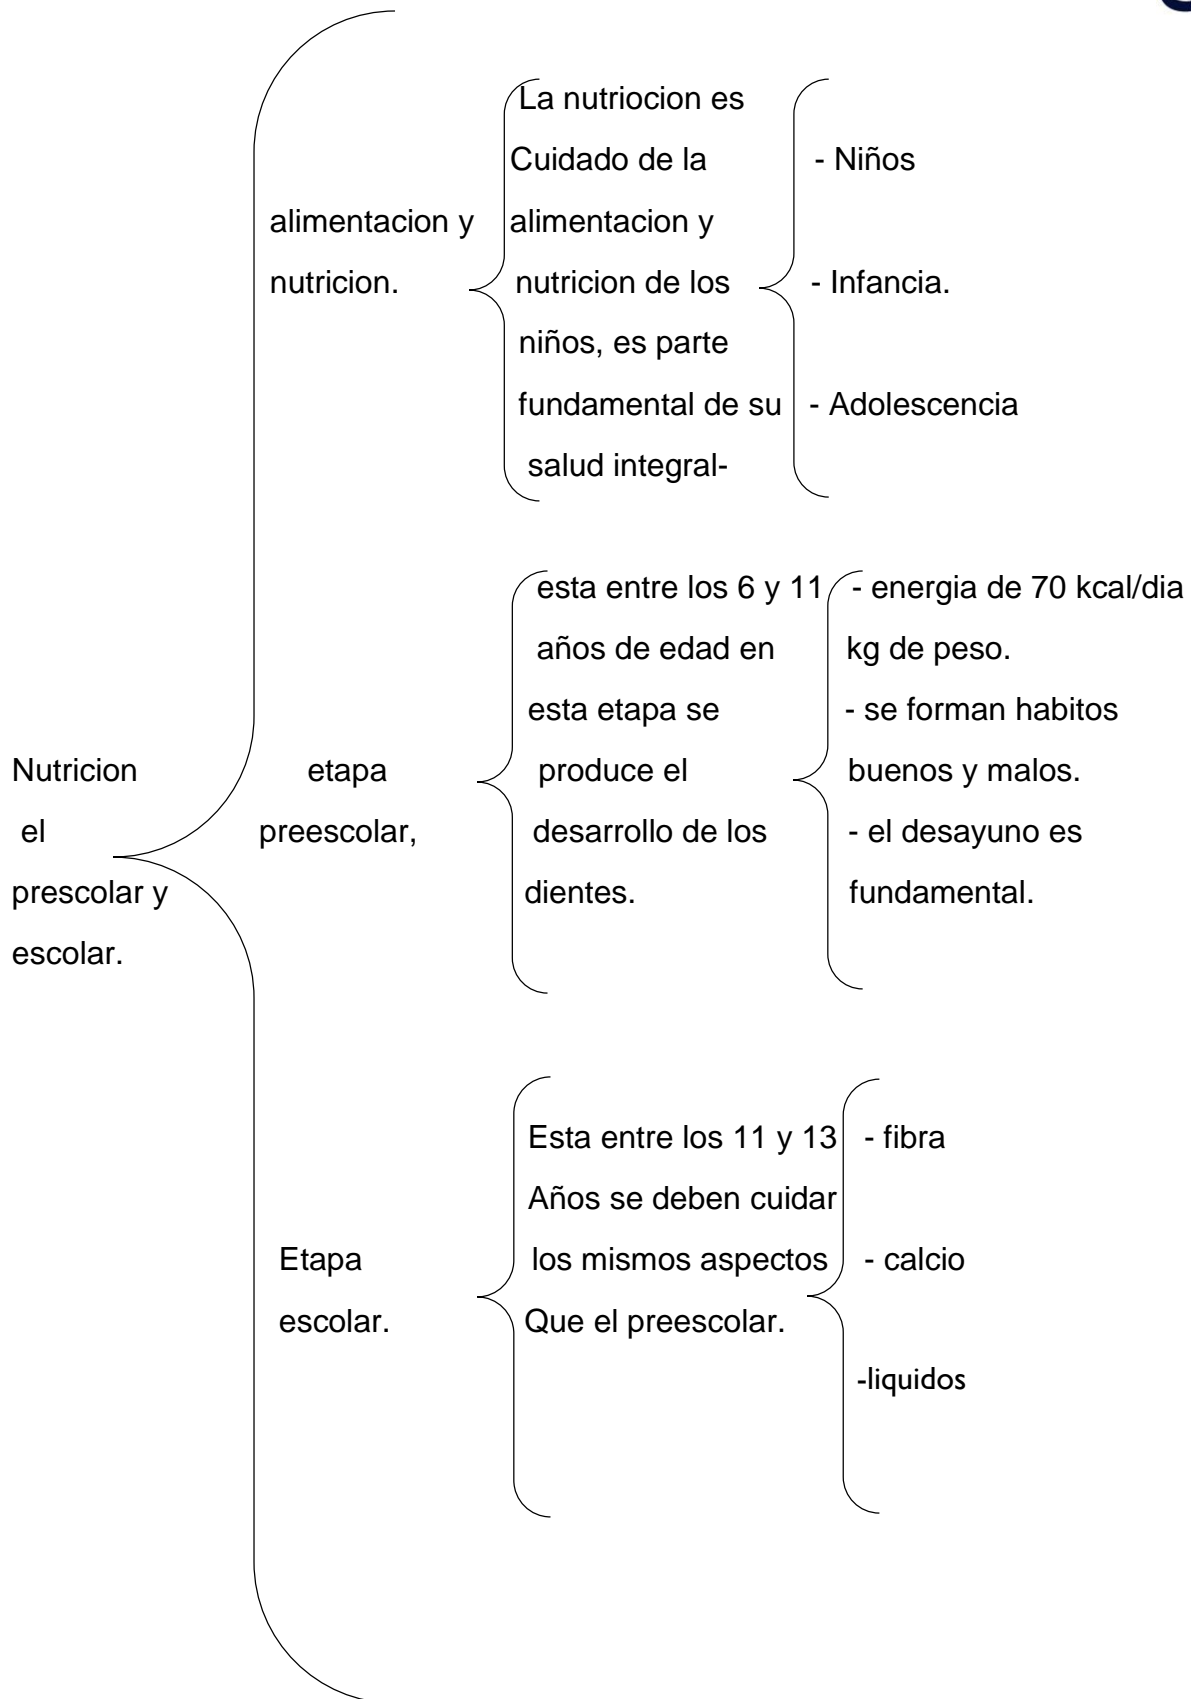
Nutricion el prescolar y escolar.

alimentacion y nutricion.

La nutriocion es Cuidado de la alimentacion y nutricion de los niños, es parte fundamental de su salud integral-

- Niños

- Infancia.

- Adolescencia

etapa preescolar,

esta entre los 6 y 11 años de edad en esta etapa se produce el desarrollo de los dientes.

- energia de 70 kcal/dia kg de peso.
- se forman habitos buenos y malos.
- el desayuno es fundamental.

Etapa escolar.

Esta entre los 11 y 13 Años se deben cuidar los mismos aspectos Que el preescolar.

- fibra

- calcio

-liquidos